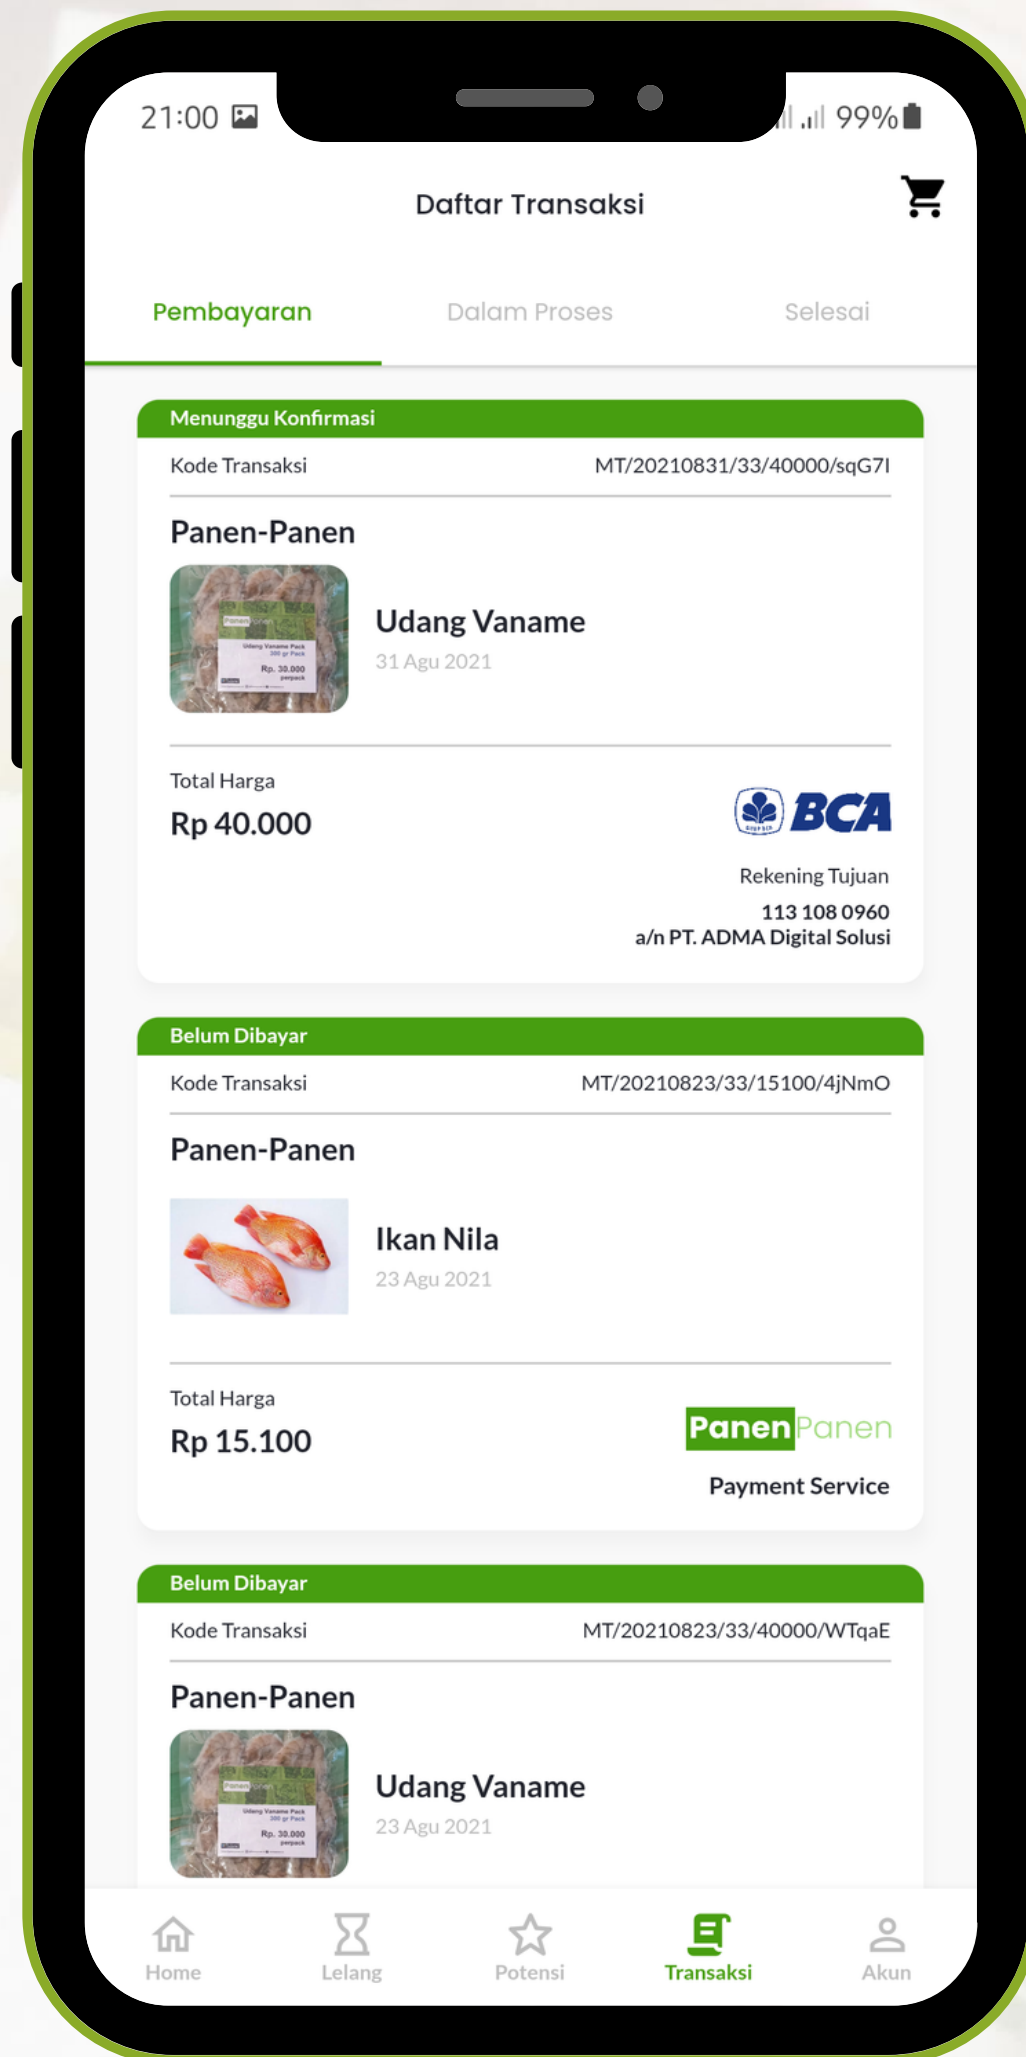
21:00 99%

Daftar Transaksi

Pembayaran
Dalam Proses
Selesai

Menunggu Konfirmasi
Kode Transaksi MT/20210831/33/40000/sqG7I

Panen-Panen

Udang Vaname
31 Agu 2021

Total Harga
Rp 40.000

BCA

Rekening Tujuan
113 108 0960
a/n PT. ADMA Digital Solusi

Belum Dibayar
Kode Transaksi MT/20210823/33/15100/4jNmO

Panen-Panen

Ikan Nila
23 Agu 2021

Total Harga
Rp 15.100

PanenPanen
Payment Service

Belum Dibayar
Kode Transaksi MT/20210823/33/40000/WTqaE

Panen-Panen

Udang Vaname
23 Agu 2021

Home
Lelang
Potensi
Transaksi
Akun